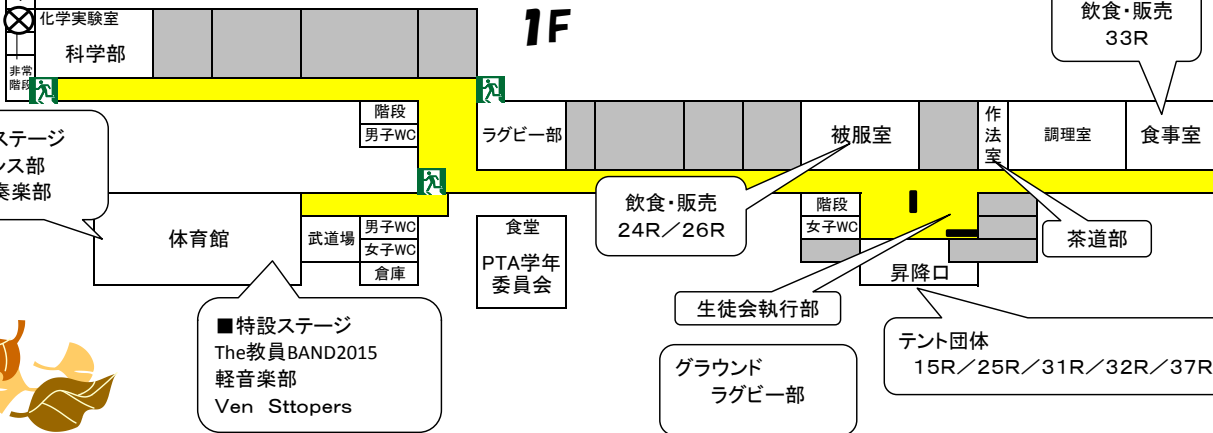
1F

化学実験室
科学部
非常階段

飲食・販売
33R

階段
男子WC

ステージ
ンス部
奏楽部

ラグビー部

被服室

作法室

調理室

食事室

飲食・販売
24R／26R

階段
女子WC

茶道部

体育館

武道場

男子WC
女子WC
倉庫

食堂
PTA学年委員会

昇降口

生徒会執行部

■特設ステージ
The教員BAND2015
軽音楽部
Ven Sttopers

グラウンド
ラグビー部

テント団体
15R／25R／31R／32R／37R